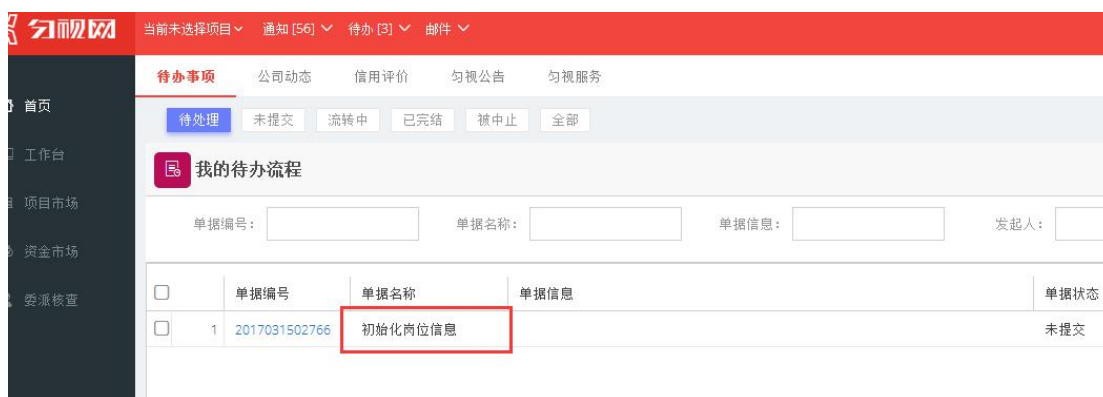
匀视网

当前未选择项目 通知 [56] 待办 [3] 邮件

首页
工作台
项目市场
资金市场
委派核查

待办事项 公司动态 信用评价 匀视公告 匀视服务

待处理 未提交 流转中 已完结 被中止 全部

我的待办流程

单据编号： 单据名称： 单据信息： 发起人：

| | | 单据编号 | 单据名称 | 单据信息 | 单据状态 |
|---|---|---|---|---|---|
| | 1 | 2017031502766 | 初始化岗位信息 | | 未提交 |